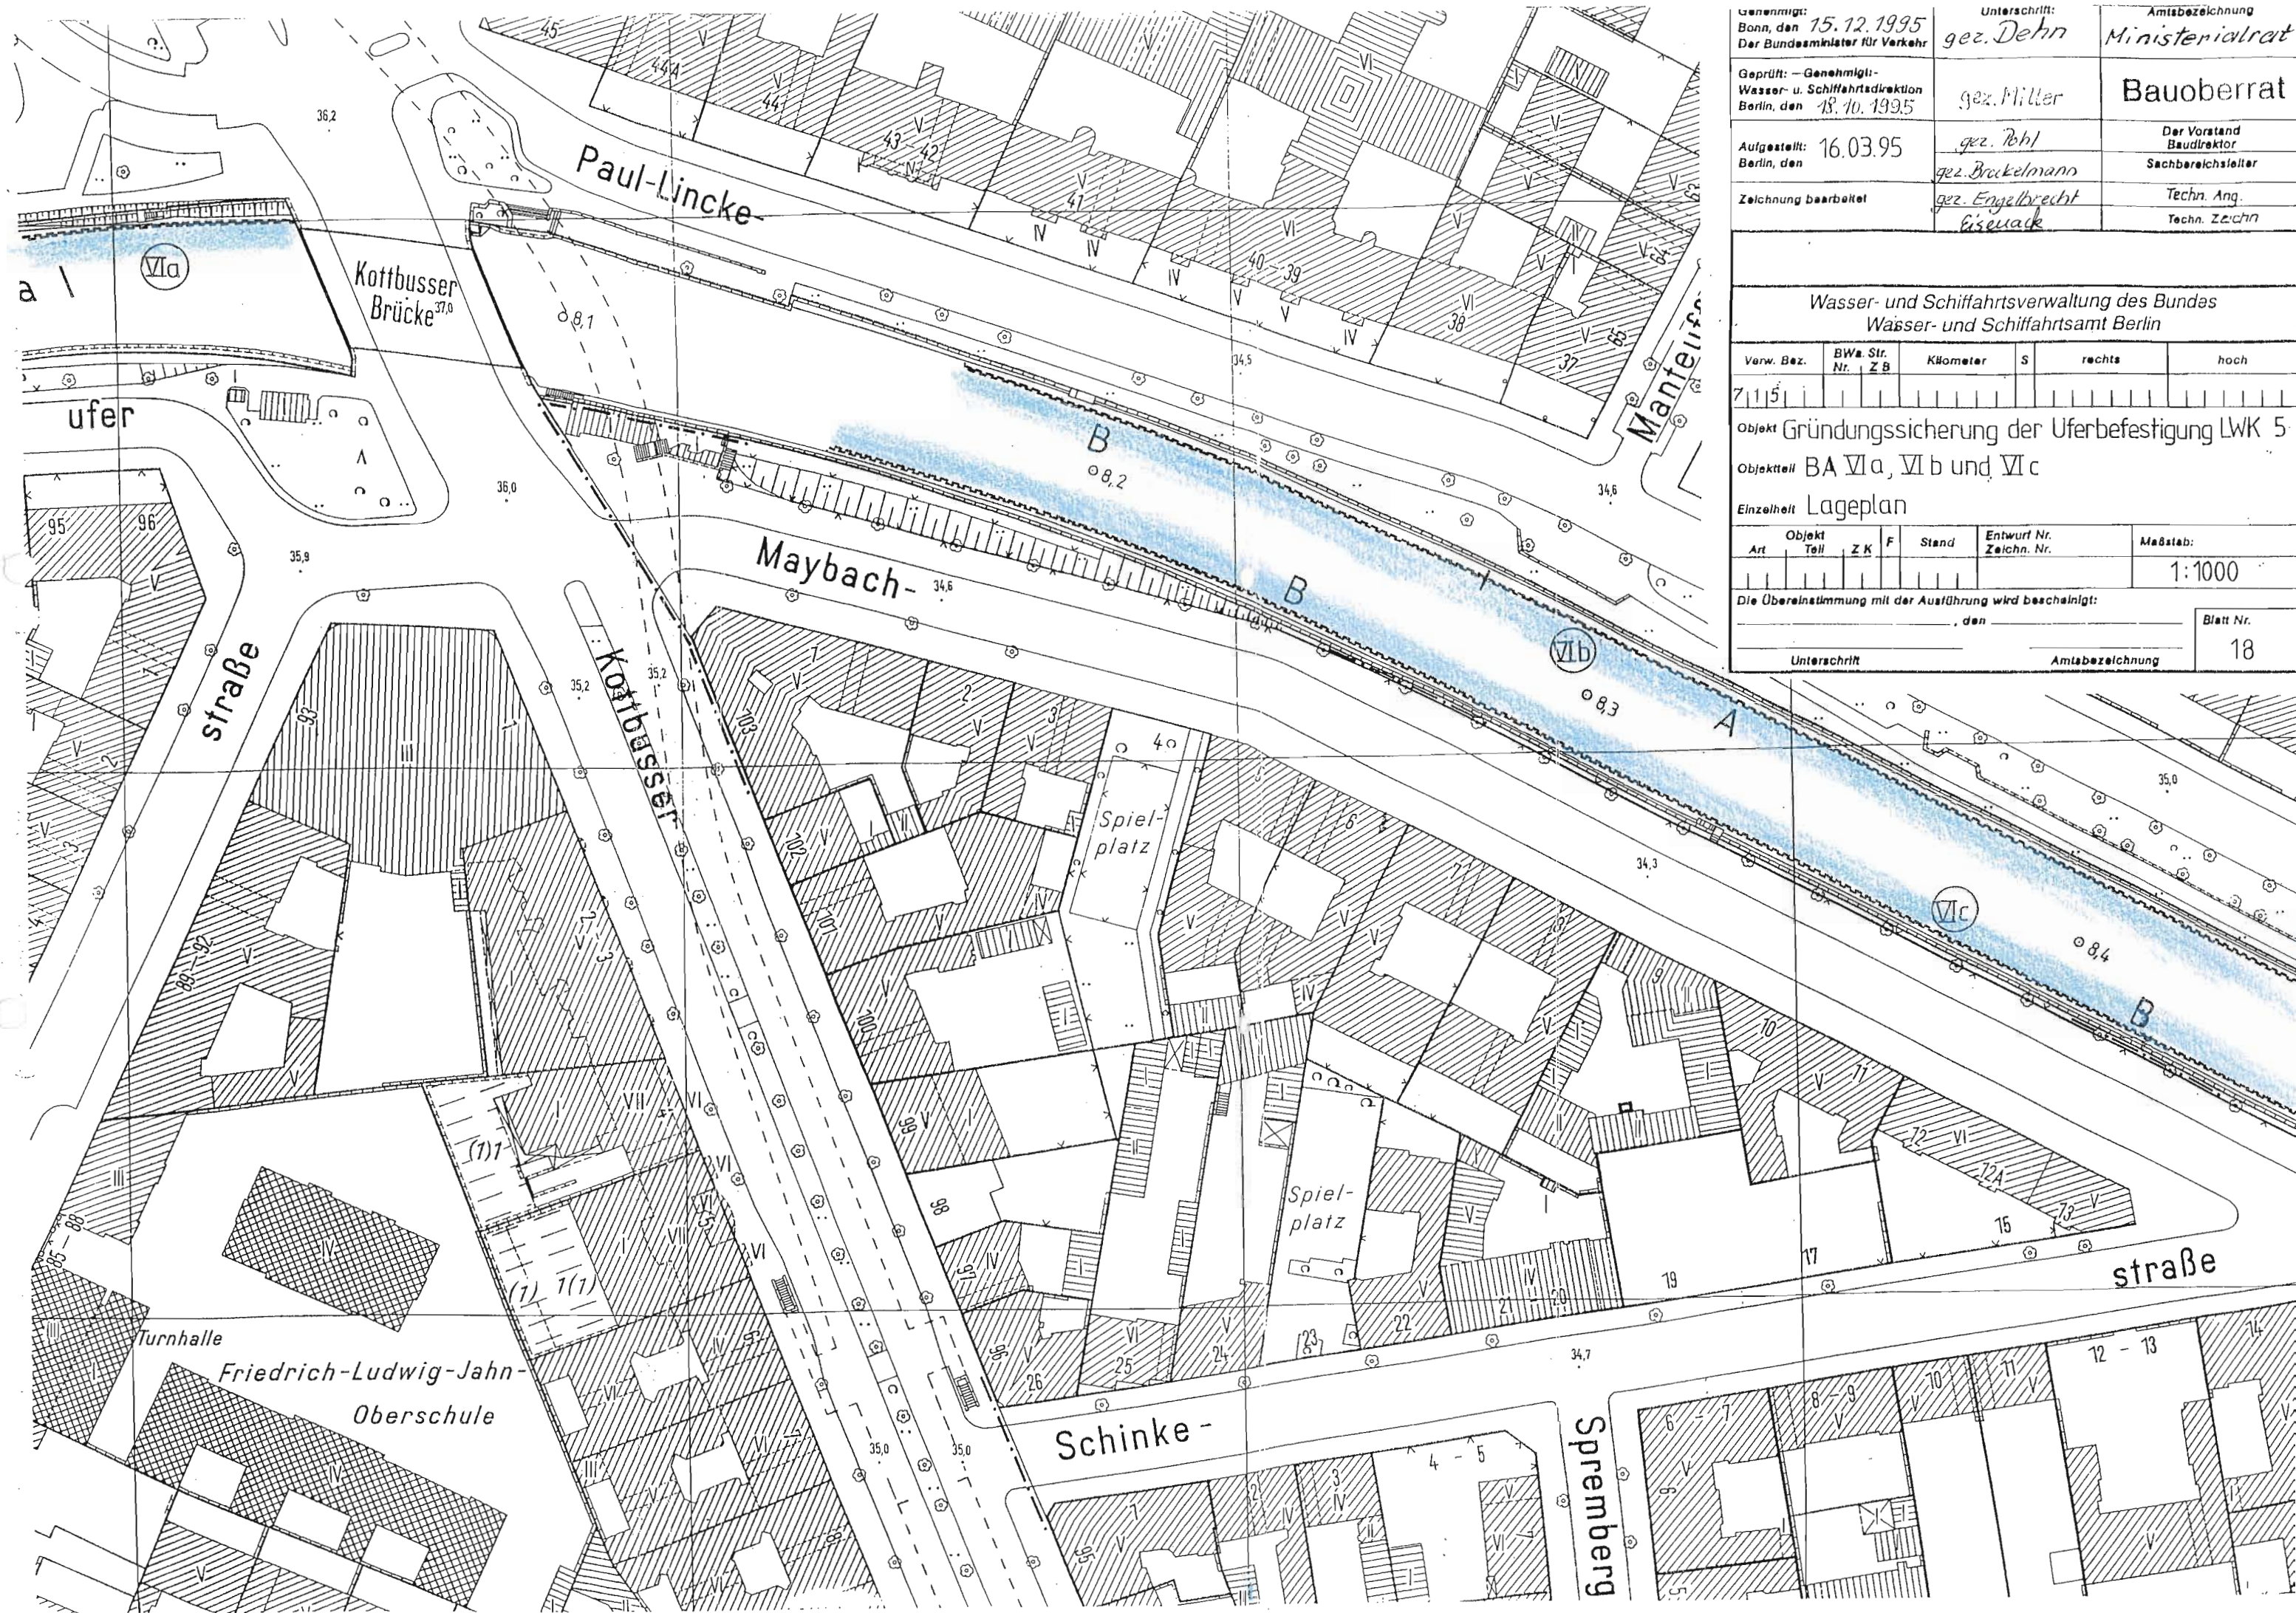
Genehmigt:
Bonn, den 15.12.1995
Der Bundesminister für Verkehr

Unterschrift:
gez. Dehn

Amtsbezeichnung
Ministerialrat

Geprüft: –Genehmigt–
Wasser- u. Schiffahrtsdirektion
Berlin, den 18.10.1995

gez. Müller

Bauoberrat

Aufgestellt:
Berlin, den 16.03.95

gez. Pohl
gez. Brockelmann

Der Vorstand
Baudirektor
Sachbereichsleiter

Zeichnung bearbeitet

gez. Engelbrecht
Eisenack

Techn. Ang.
Techn. Zeichn

Wasser- und Schiffahrtsverwaltung des Bundes
Wasser- und Schiffahrtsamt Berlin

| Verw. Bez. | BWa. Str. Nr. | Z B | Kilometer | S | rechts | hoch |
|---|---|---|---|---|---|---|
| 7 1 5 | | | | | | |

Objekt Gründungssicherung der Uferbefestigung LWK 5
Objektteil BA VIa, VIb und VIc
Einzelheit Lageplan

| Art | Objekt Teil | Z K | F | Stand | Entwurf Nr. Zeichn. Nr. | Maßstab: |
|---|---|---|---|---|---|---|
| | | | | | | 1:1000 |

Die Übereinstimmung mit der Ausführung wird bescheinigt:
, den
Unterschrift
Amtsbezeichnung
Blatt Nr.
18

Paul-Lincke-
ufer
Kottbusser Brücke 37,0
VIa
VIb
VIc
Maybach-
ufer
Manteuffel
straße
Kottbusser
Schinke-
straße
Spremberg
Spiel-platz
Spiel-platz
Turnhalle
Friedrich-Ludwig-Jahn-
Oberschule
B
B
A
B
8,1
8,2
8,3
8,4
36,2
36,0
35,9
35,2
35,2
34,6
34,5
34,6
34,3
34,7
35,0
35,0
35,0